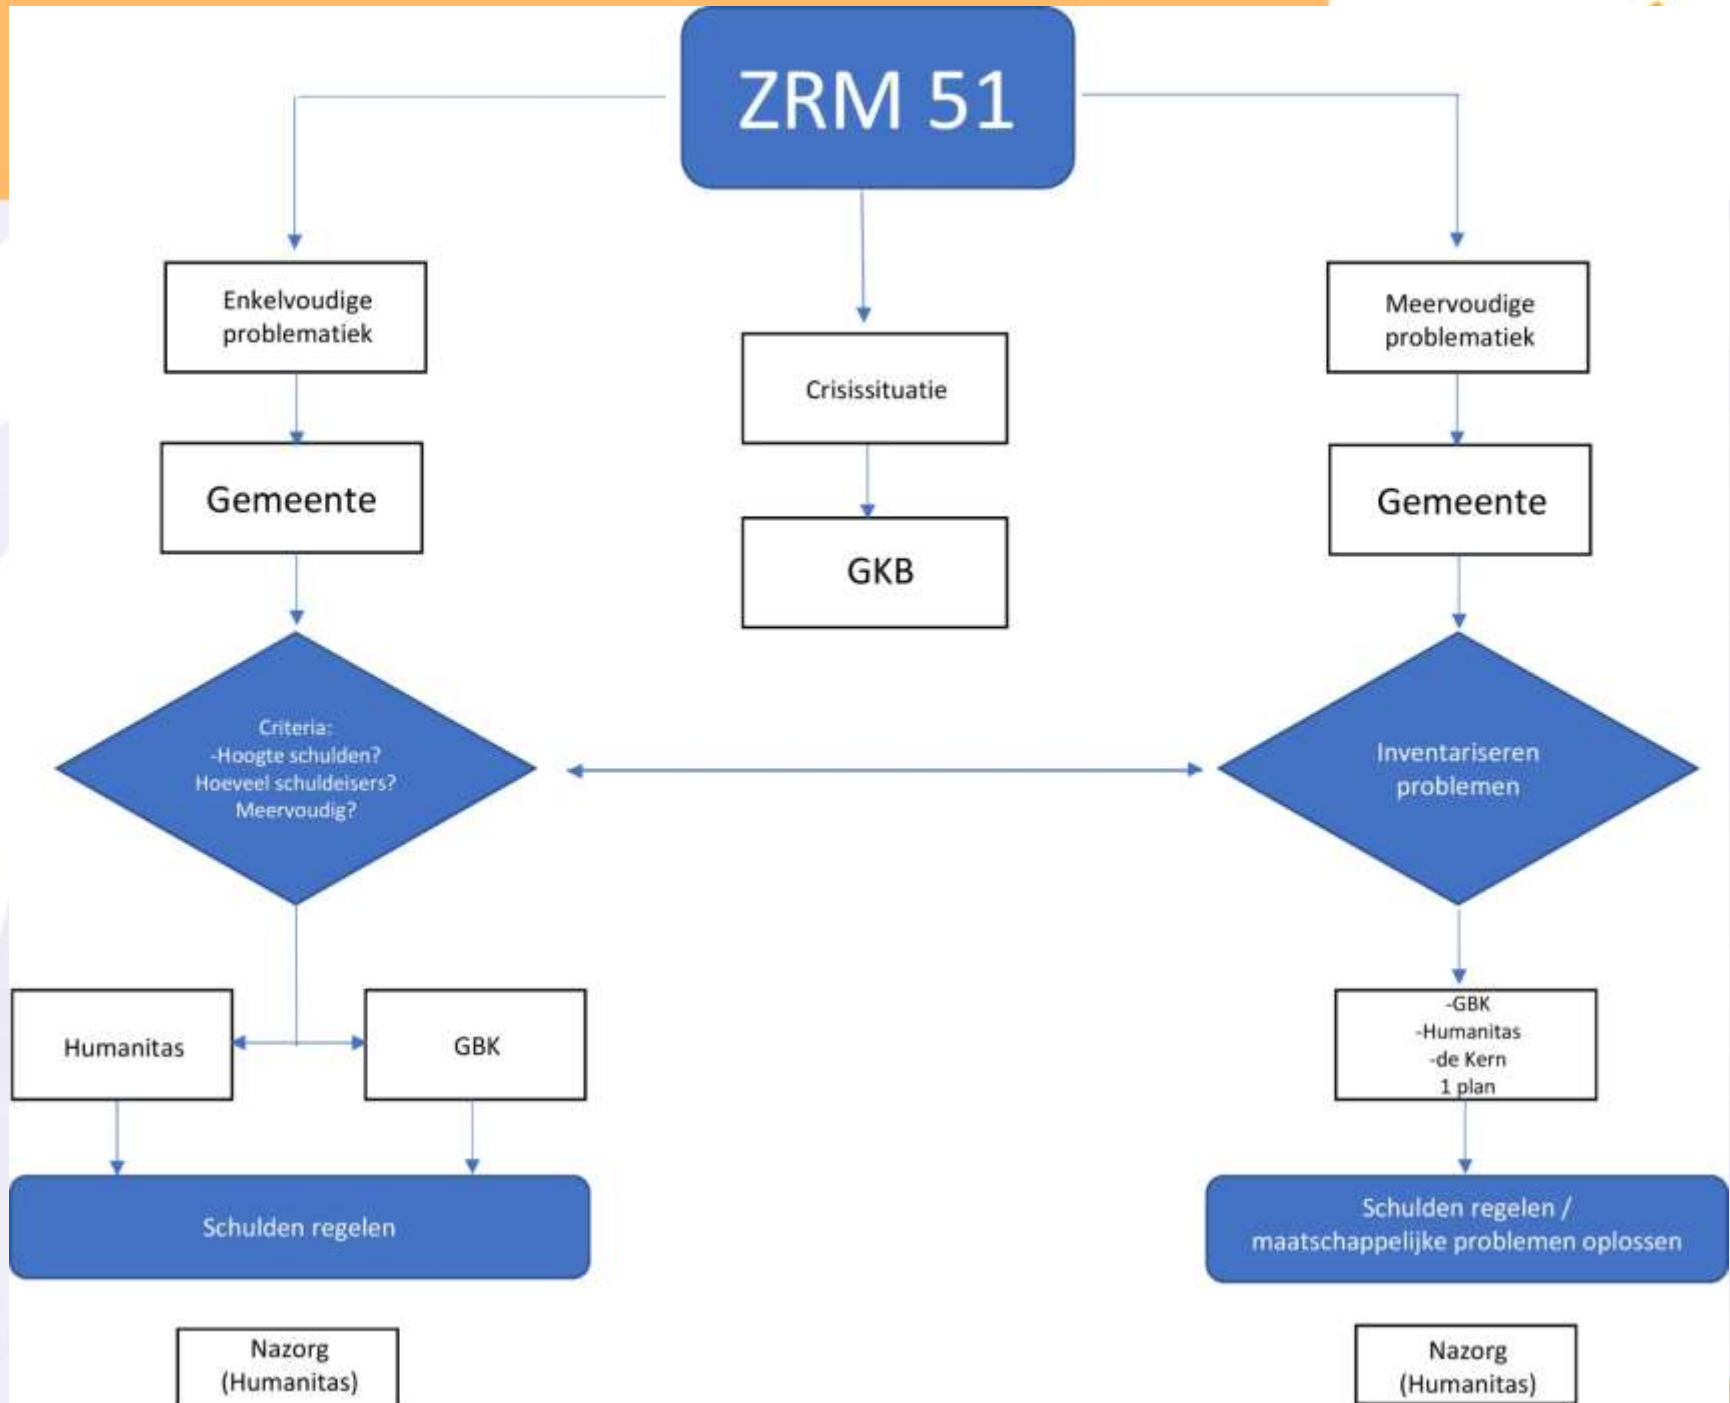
ZRM 51

Enkelvoudige problematiek

Gemeente

Criteria:
-Hoogte schulden?
Hoeveel schuldeisers?
Meervoudig?

Humanitas

GBK

Schulden regelen

Nazorg (Humanitas)

Crisissituatie

GKB

Meervoudige problematiek

Gemeente

Inventariseren problemen

-GBK
-Humanitas
-de Kern
1 plan

Schulden regelen / maatschappelijke problemen oplossen

Nazorg (Humanitas)